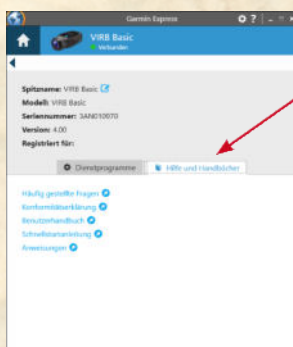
Garmin Express

VIRB Basic
Verbunden

Spitzname: VIRB Basic
Modell: VIRB Basic
Seriennummer: 3AN010070
Version: 4.00
Registriert für:

Dienstprogramme
Hilfe und Handbücher

Häufig gestellte Fragen
Konformitätserklärung
Benutzerhandbuch
Schnellstartanleitung
Anweisungen